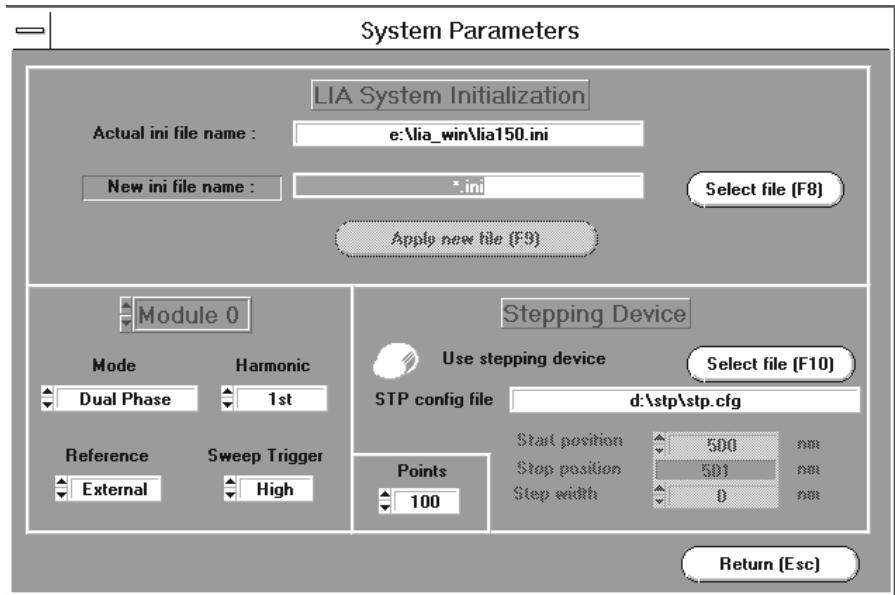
System Parameters

LIA System Initialization

Actual ini file name : e:\lia_win\lia150.ini

New ini file name : *.ini

Select file (F8)

Apply new file (F9)

Module 0

Mode

Harmonic

Dual Phase

1st

Reference

Sweep Trigger

External

High

Stepping Device

Use stepping device

Select file (F10)

STP config file d:\stp\stp.cfg

Start position 500 nm

Stop position 501 nm

Step width 0 nm

Points

100

Return (Esc)